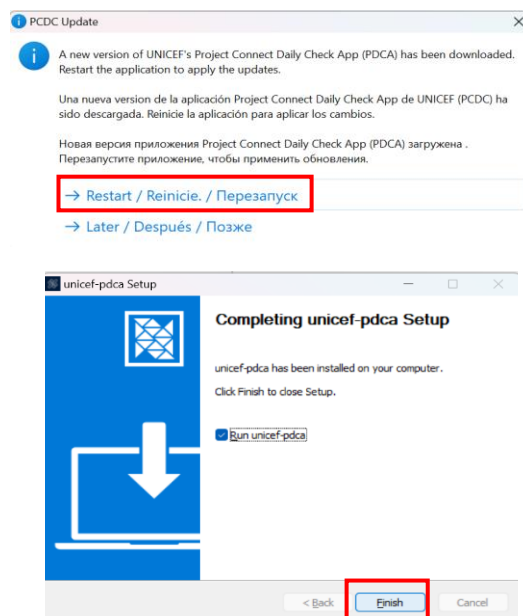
PCDC Update

A new version of UNICEF's Project Connect Daily Check App (PDCA) has been downloaded. Restart the application to apply the updates.

Una nueva version de la aplicación Project Connect Daily Check App de UNICEF (PCDC) ha sido descargada. Reinicie la aplicación para aplicar los cambios.

Новая версия приложения Project Connect Daily Check App (PDCA) загружена . Перезапустите приложение, чтобы применить обновления.

→ Restart / Reinicie. / Перезапуск

→ Later / Después / Позже

unicef-pdca Setup

Completing unicef-pdca Setup

unicef-pdca has been installed on your computer.

Click Finish to close Setup.

Run unicef-pdca

< Back

Finish

Cancel